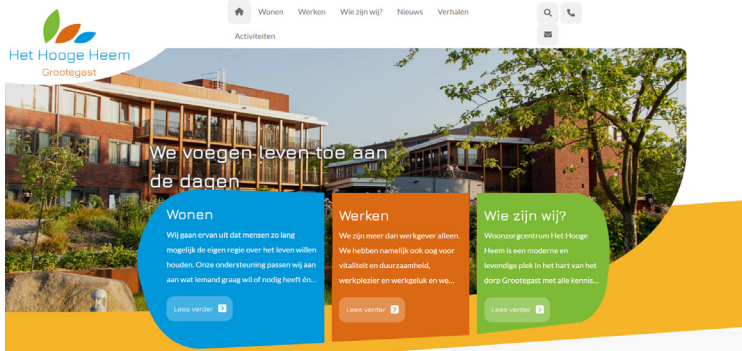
Het Hooge Heem
Grootegast

Wonen Werken Wie zijn wij? Nieuws Verhalen
Activiteiten

We voegen leven toe aan de dagen

Wonen
Wij gaan ervan uit dat mensen zo lang mogelijk de eigen regie over het leven willen houden. Onze ondersteuning passen wij aan aan wat iemand graag wil of nodig heeft én...
Lees verder

Werken
We zijn meer dan werkgever alleen. We hebben namelijk ook oog voor vitaliteit en duurzaamheid, werkplezier en werkgeluk en we...
Lees verder

Wie zijn wij?
Woonzorgcentrum Het Hooge Heem is een moderne en levendige plek in het hart van het dorp Grootegast met alle kennis...
Lees verder